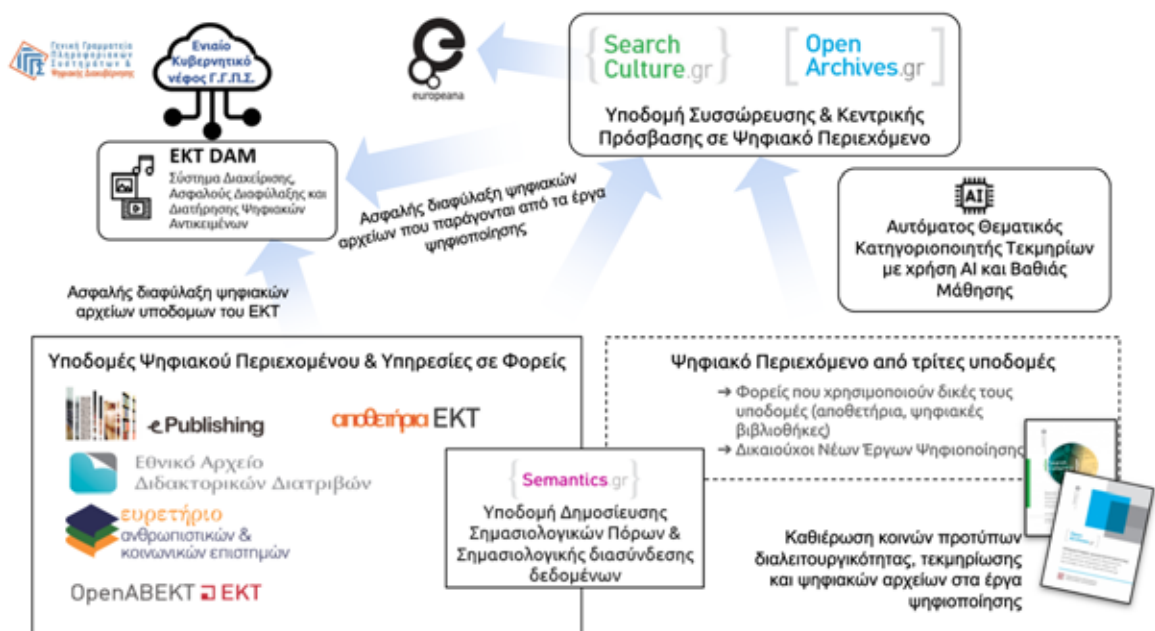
Γενική Γραμματεία Πληροφοριακών Συστημάτων & Ψηφιακής Διακυβέρνησης

Ενιαίο Κυβερνητικό νέφος Γ.Γ.Π.Σ.

europeana

Search Culture.gr

Open Archives.gr

Υποδομή Συσσώρευσης & Κεντρικής Πρόσβασης σε Ψηφιακό Περιεχόμενο

EKT DAM
Σύστημα Διαχείρισης, Ασφαλούς Διαφύλαξης και Διατήρησης Ψηφιακών Αντικειμένων

Ασφαλής διαφύλαξη ψηφιακών αρχείων που παράγονται από τα έργα ψηφιοποίησης

AI

Αυτόματος Θεματικός Κατηγοριοποιητής Τεκμηρίων με χρήση AI και Βαθιάς Μάθησης

Ασφαλής διαφύλαξη ψηφιακών αρχείων υποδομων του ΕΚΤ

Υποδομές Ψηφιακού Περιεχομένου & Υπηρεσίες σε Φορείς

ePublishing

αποθετήρια ΕΚΤ

Εθνικό Αρχείο Διδακτορικών Διατριβών

ευρετήριο ανθρωπιστικών & κοινωνικών επιστημών

OpenABEKT ΕΚΤ

Ψηφιακό Περιεχόμενο από τρίτες υποδομές

→ Φορείς που χρησιμοποιούν δικές τους υποδομές (αποθετήρια, ψηφιακές βιβλιοθήκες)
→ Δικαιούχοι Νέων Έργων Ψηφιοποίησης

Semantics.gr

Υποδομή Δημοσίευσης Σημασιολογικών Πόρων & Σημασιολογικής διασύνδεσης δεδομένων

Καθιέρωση κοινών προτύπων διαλειτουργικότητας, τεκμηρίωσης και ψηφιακών αρχείων στα έργα ψηφιοποίησης